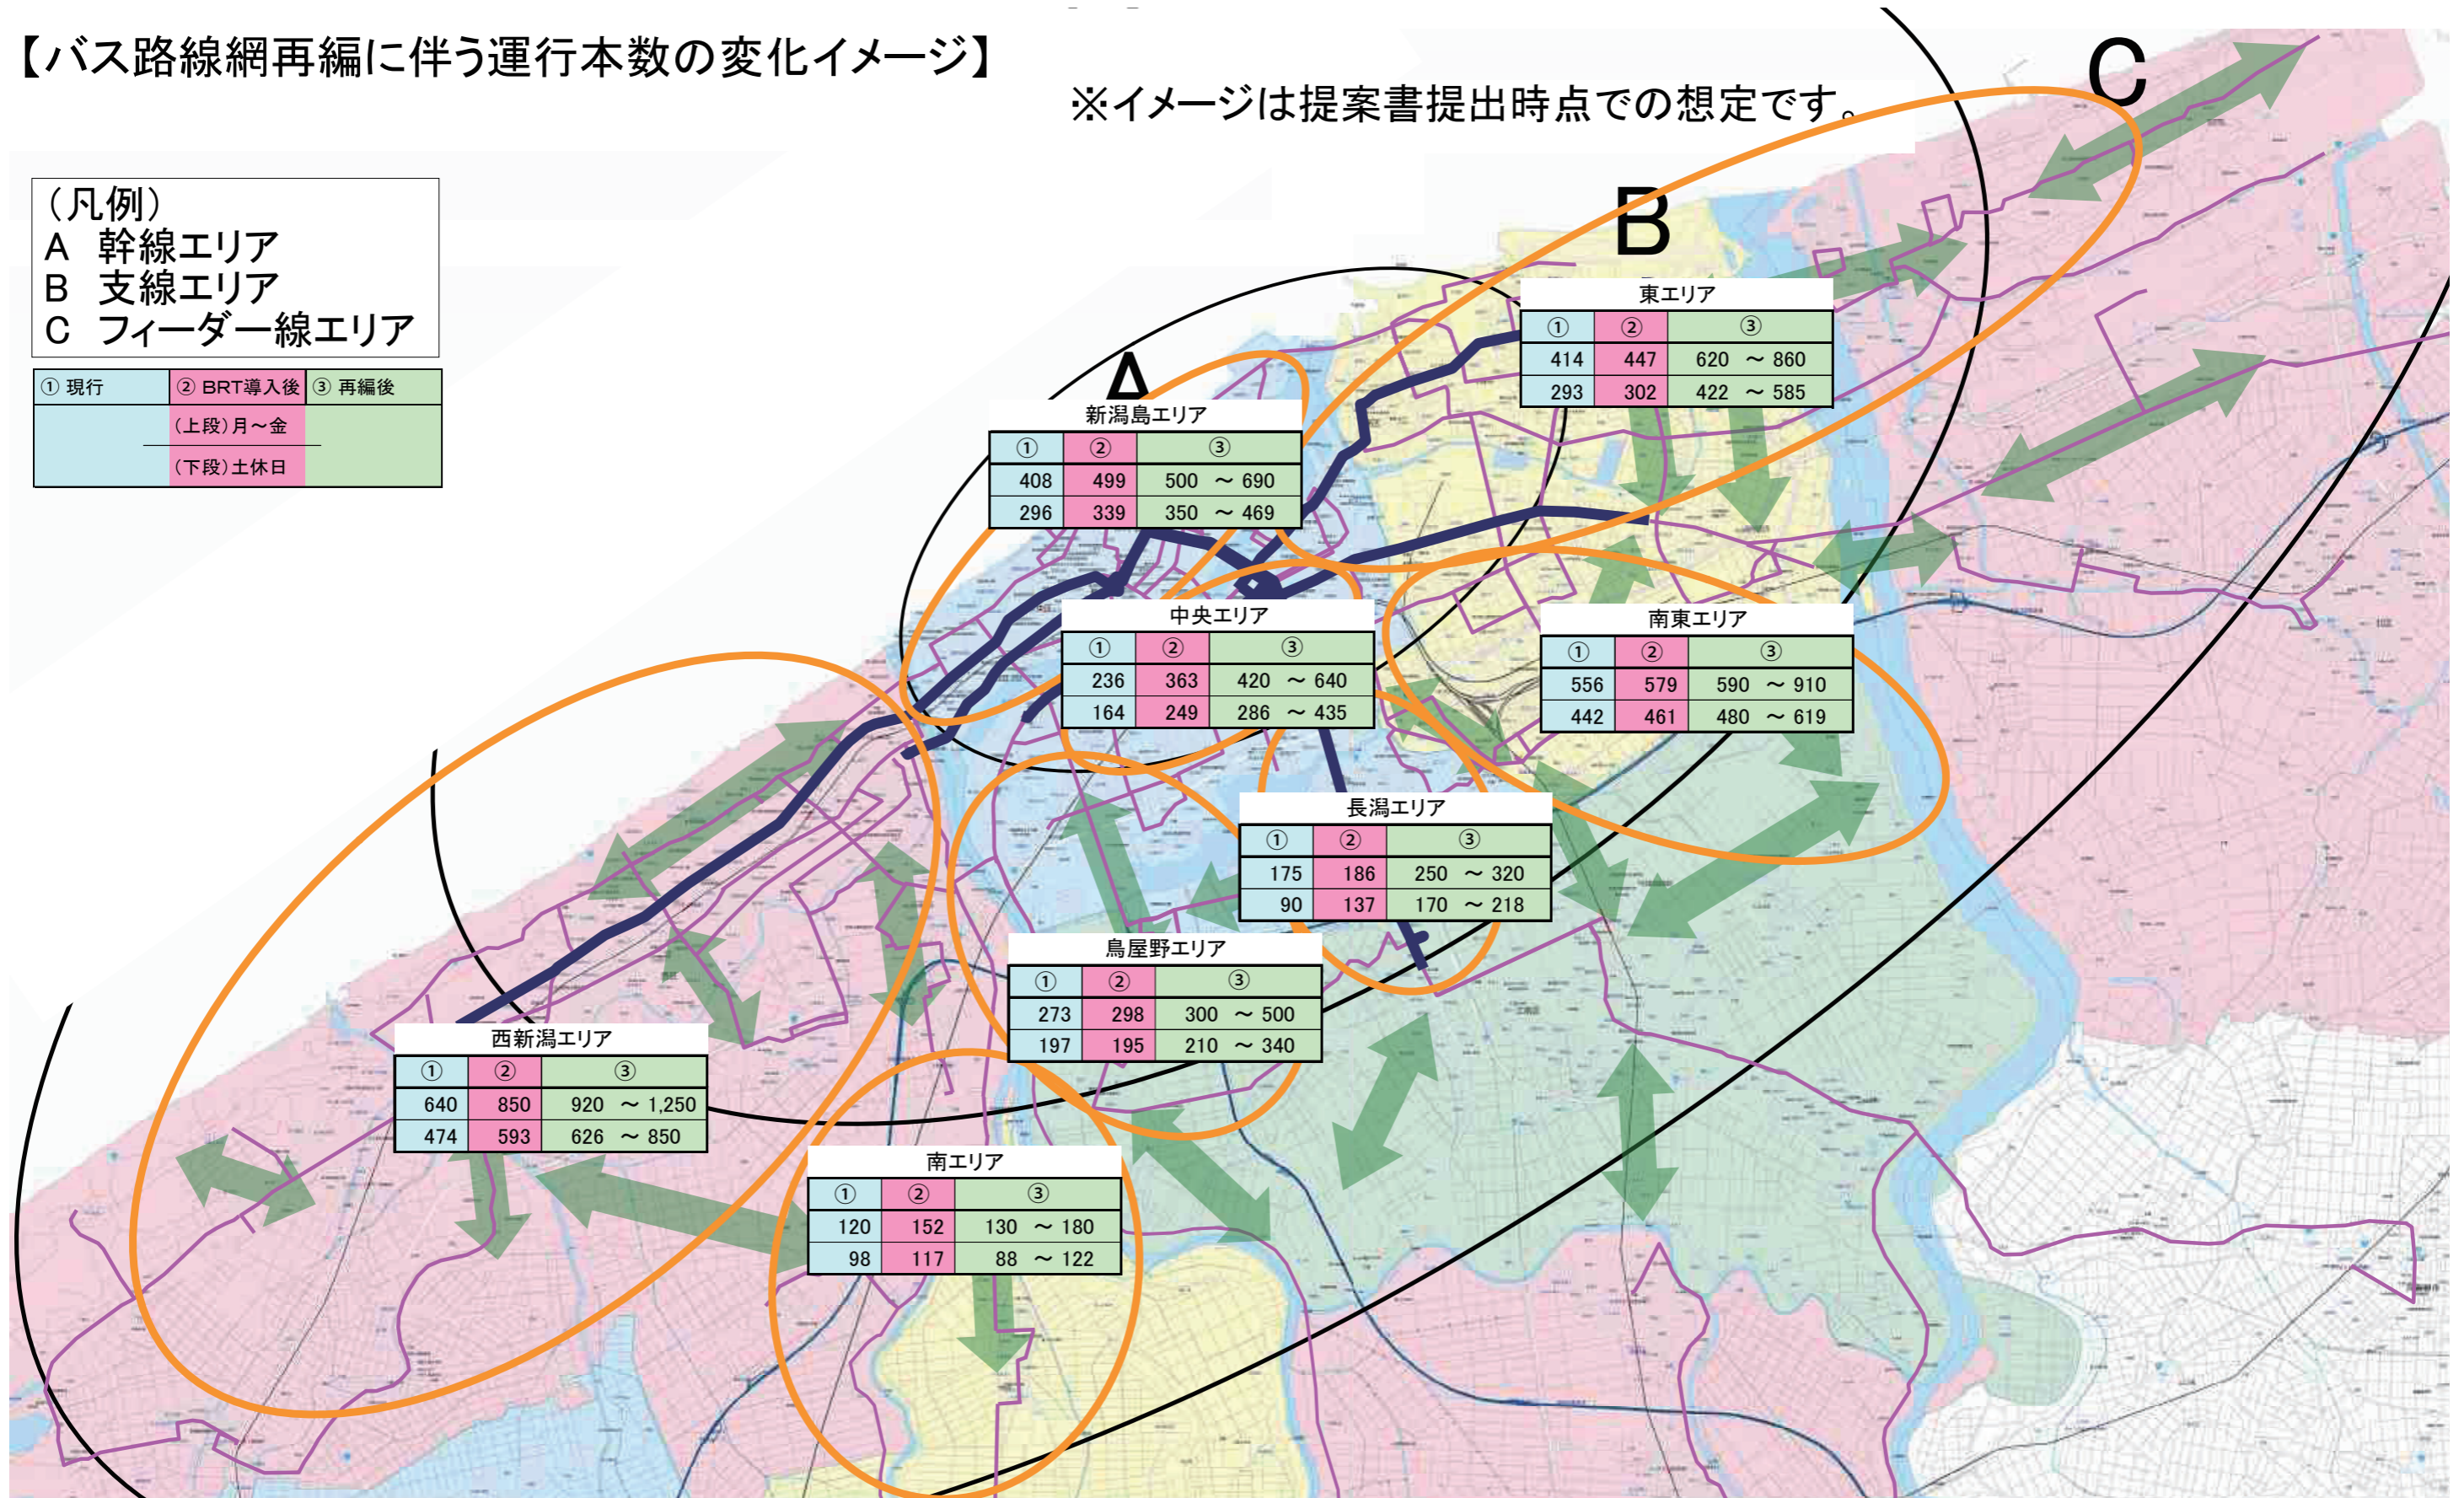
【バス路線網再編に伴う運行本数の変化イメージ】

※イメージは提案書提出時点での想定です。

（凡例）
A 幹線エリア
B 支線エリア
C フィーダー線エリア

| ① 現行 | ② BRT導入後 | ③ 再編後 |
|---|---|---|
| | （上段）月～金 | |
| | （下段）土休日 | |

C

B

A

東エリア

| ① | ② | ③ |
|---|---|---|
| 414 | 447 | 620 ～ 860 |
| 293 | 302 | 422 ～ 585 |

新潟島エリア

| ① | ② | ③ |
|---|---|---|
| 408 | 499 | 500 ～ 690 |
| 296 | 339 | 350 ～ 469 |

中央エリア

| ① | ② | ③ |
|---|---|---|
| 236 | 363 | 420 ～ 640 |
| 164 | 249 | 286 ～ 435 |

南東エリア

| ① | ② | ③ |
|---|---|---|
| 556 | 579 | 590 ～ 910 |
| 442 | 461 | 480 ～ 619 |

長潟エリア

| ① | ② | ③ |
|---|---|---|
| 175 | 186 | 250 ～ 320 |
| 90 | 137 | 170 ～ 218 |

鳥屋野エリア

| ① | ② | ③ |
|---|---|---|
| 273 | 298 | 300 ～ 500 |
| 197 | 195 | 210 ～ 340 |

西新潟エリア

| ① | ② | ③ |
|---|---|---|
| 640 | 850 | 920 ～ 1,250 |
| 474 | 593 | 626 ～ 850 |

南エリア

| ① | ② | ③ |
|---|---|---|
| 120 | 152 | 130 ～ 180 |
| 98 | 117 | 88 ～ 122 |